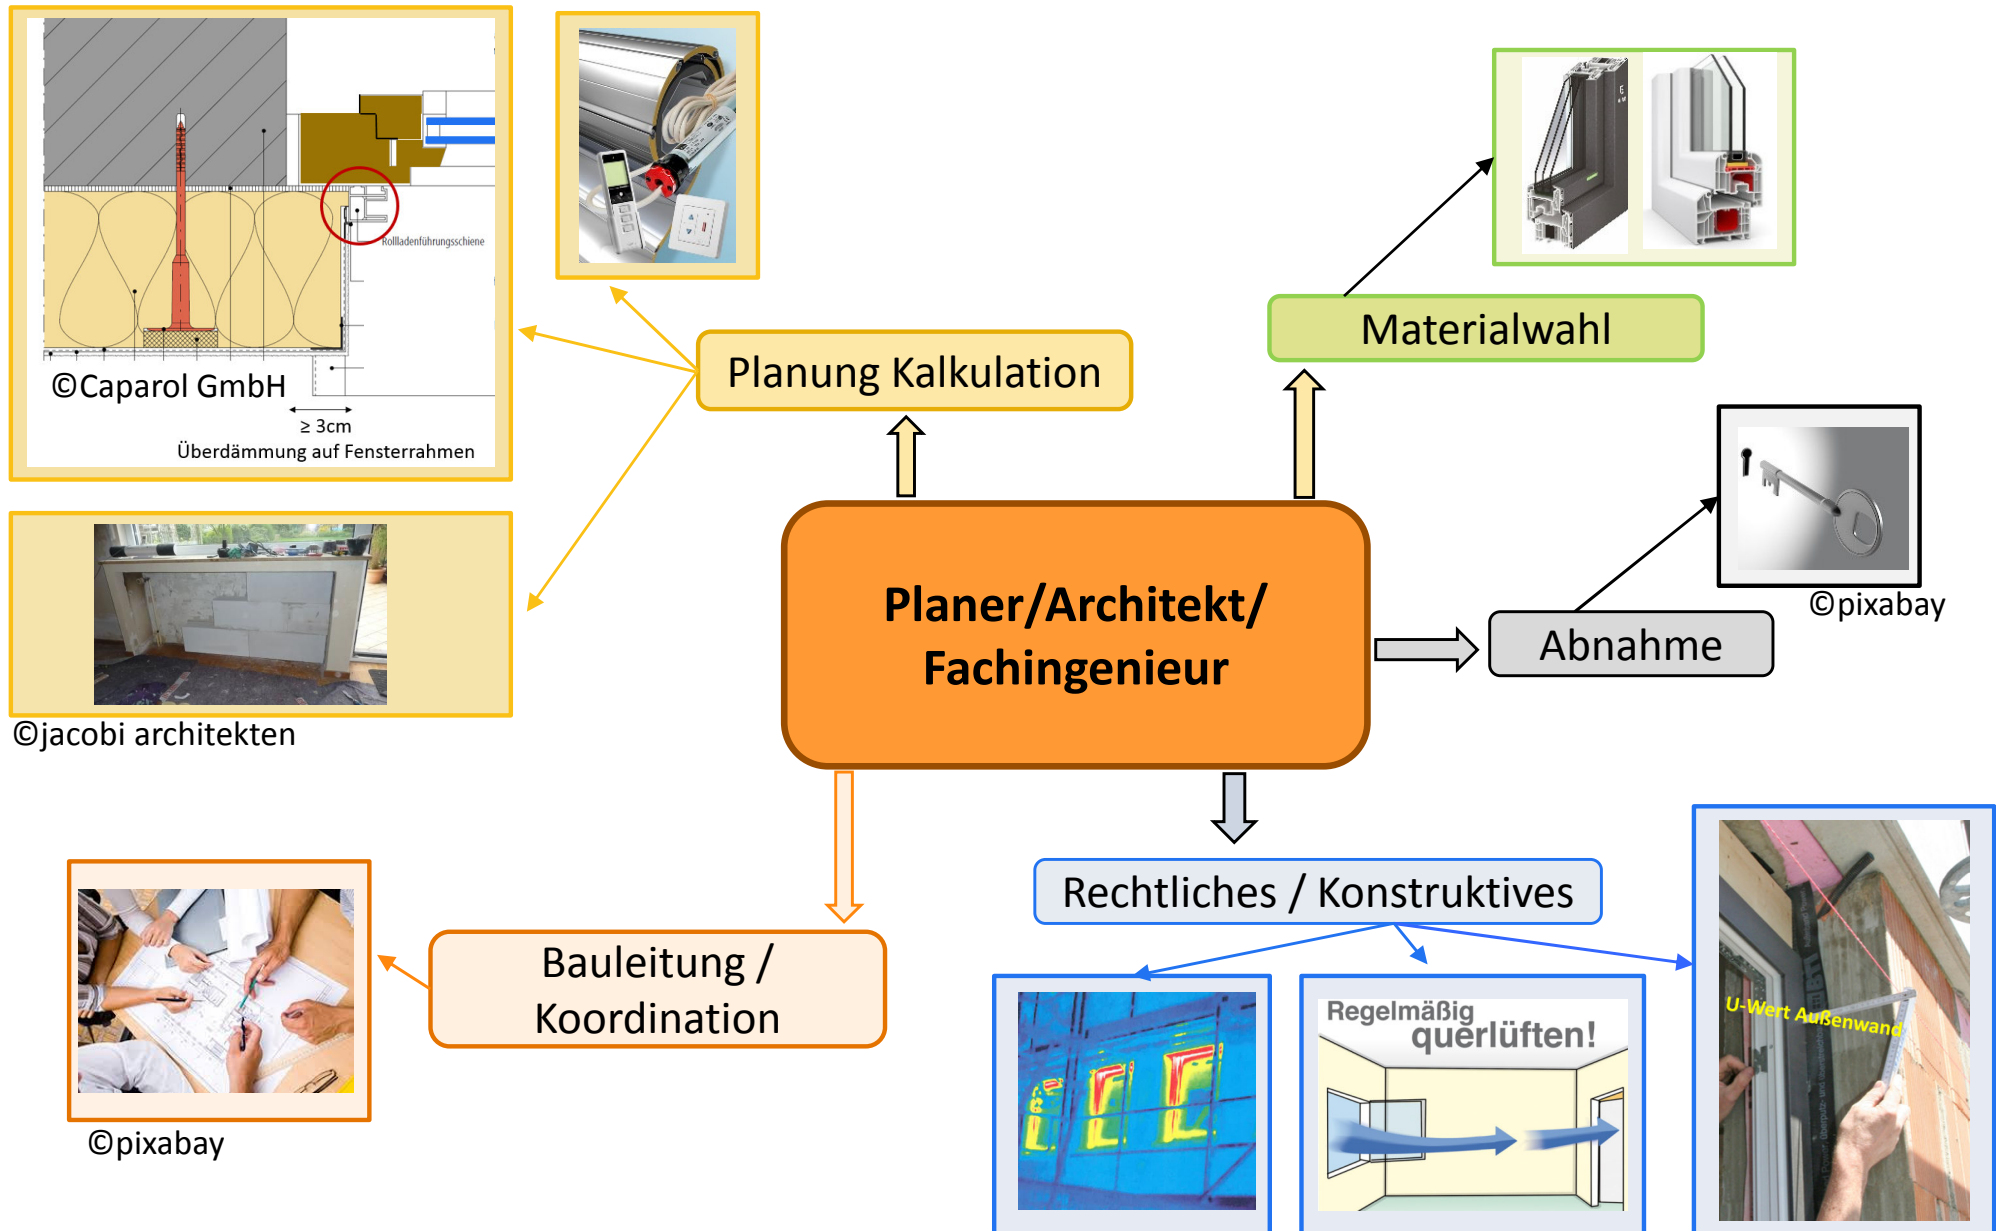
Rollladenführungsschiene

©Caparol GmbH

≥ 3cm

Überdämmung auf Fensterrahmen

Materialwahl

Planung Kalkulation

©jacobi architekten

Planer/Architekt/ Fachingenieur

Abnahme

©pixabay

Rechtliches / Konstruktives

Bauleitung / Koordination

©pixabay

Regelmäßig querlüften!

U-Wert Außenwand